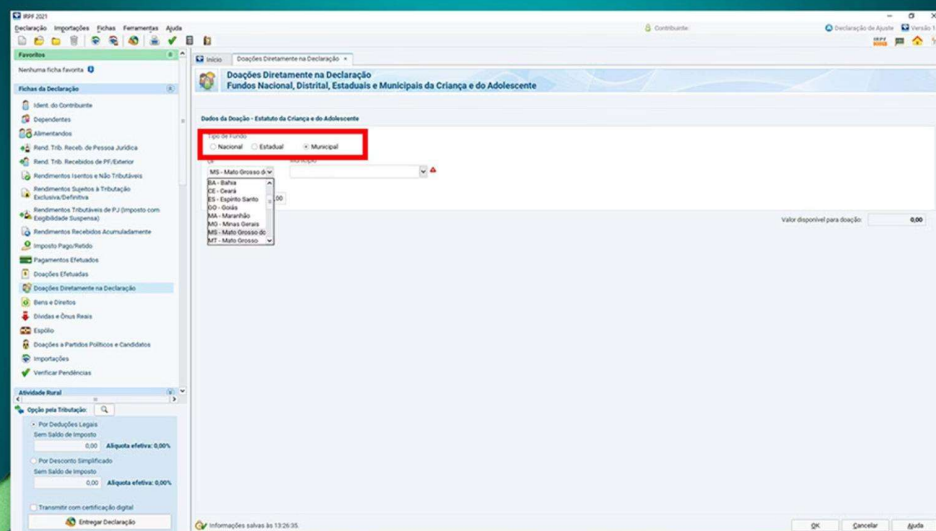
IRPF 2021

Declaração Importações Fichas Ferramentas Ajuda

Contribuinte

Declaração de Ajuste Versão

Favoritos

Nenhuma ficha favorita

Fichas da Declaração

Ident. do Contribuinte
Dependentes
Alimentandos
Rend. Trib. Receb. de Pessoa Jurídica
Rend. Trib. Recebidos de PF/Exterior
Rendimentos Isentos e Não Tributáveis
Rendimentos Sujeitos à Tributação Exclusiva/Definitiva
Rendimentos Tributáveis de PJ (Imposto com Exigibilidade Suspensa)
Rendimentos Recebidos Acumuladamente
Imposto Pago/Retido
Pagamentos Efetuados
Doações Efetuadas
Doações Diretamente na Declaração
Bens e Direitos
Dívidas e Ônus Reais
Espólio
Doações a Partidos Políticos e Candidatos
Importações
Verificar Pendências

Atividade Rural

Opção pela Tributação:

Por Deduções Legais
Sem Saldo de Imposto
0,00 Alíquota efetiva: 0,00%

Por Desconto Simplificado
Sem Saldo de Imposto
0,00 Alíquota efetiva: 0,00%

Transmitir com certificação digital

Entregar Declaração

Início | Doações Diretamente na Declaração ×

Doações Diretamente na Declaração
Fundos Nacional, Distrital, Estaduais e Municipais da Criança e do Adolescente

Dados da Doação - Estatuto da Criança e do Adolescente

Tipo de Fundo
Nacional Estadual Municipal

UF Município
MS - Mato Grosso d
BA - Bahia
CE - Ceará
ES - Espírito Santo
GO - Goiás
MA - Maranhão
MG - Minas Gerais
MS - Mato Grosso do
MT - Mato Grosso

,00

Valor disponível para doação: 0,00

Informações salvas às 13:26:35.

OK Cancelar Ajuda